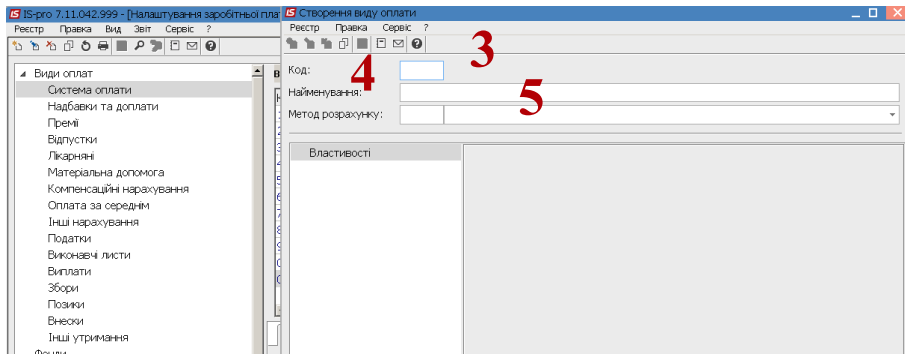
IS-pro 7.11.042.999 - [Налаштування заробітної плат

Реєстр Правка Вид Звіт Сервіс ?

Види оплат
Система оплати
Надбавки та доплати
Премії
Відпустки
Лікарняні
Матеріальна допомога
Компенсаційні нарахування
Оплата за середнім
Інші нарахування
Податки
Виконавчі листи
Виплати
Збори
Позики
Внески
Інші утримання
Фонди

Створення виду оплати

Реєстр Правка Сервіс ?

3
4
5

Код:
Найменування:
Метод розрахунку:

Властивості